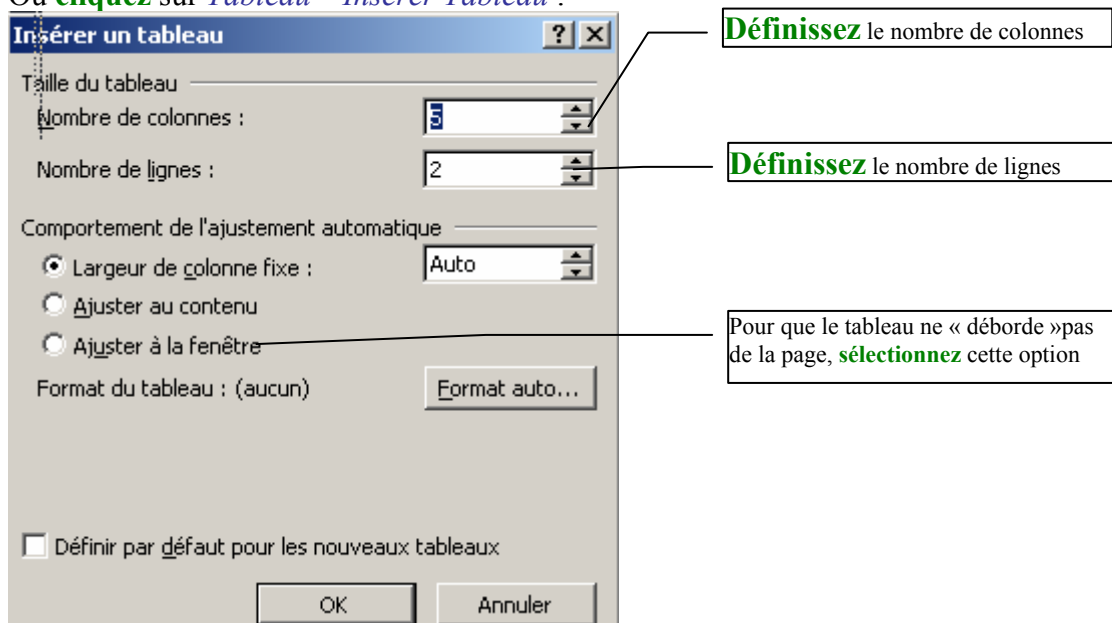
Ou **cliquez** sur *Tableau – Insérer Tableau* :

Insérer un tableau
?
×

Taille du tableau

Nombre de colonnes : 5

Nombre de lignes : 2

Comportement de l'ajustement automatique

Largeur de colonne fixe : Auto

Ajuster au contenu

Ajuster à la fenêtre

Format du tableau : (aucun)

Format auto...

Définir par défaut pour les nouveaux tableaux

OK

Annuler

**Définissez** le nombre de colonnes

**Définissez** le nombre de lignes

Pour que le tableau ne « déborde »pas de la page, **sélectionnez** cette option